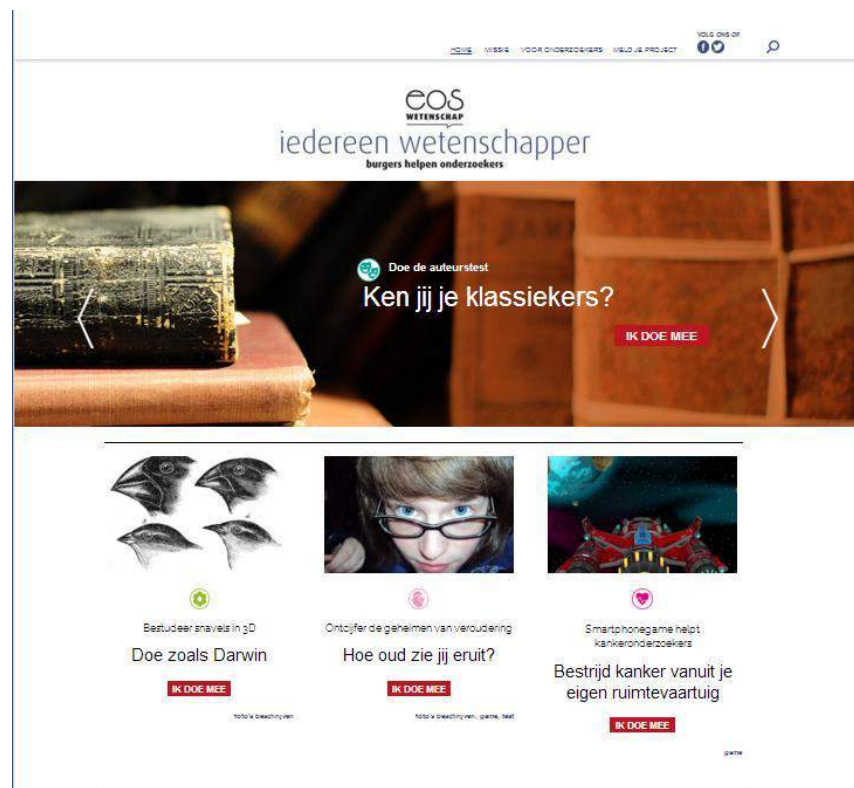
HOME MISSIE VOOR ONDERZOEKERS MELD JE PROJECT

VOLG ONS OP

eos
WETENSCHAP
iedereen wetenschapper
burgers helpen onderzoekers

Doe de auteurstest
Ken jij je klassiekers?
IK DOE MEE

Bestudeer snavels in 3D
Doe zoals Darwin
IK DOE MEE
foto's beschrijven

Ontcijfer de geheimen van veroudering
Hoe oud zie jij eruit?
IK DOE MEE
foto's beschrijven, game, test

Smartphonegame helpt kankeronderzoekers
Bestrijd kanker vanuit je eigen ruimtevaartuig
IK DOE MEE
game